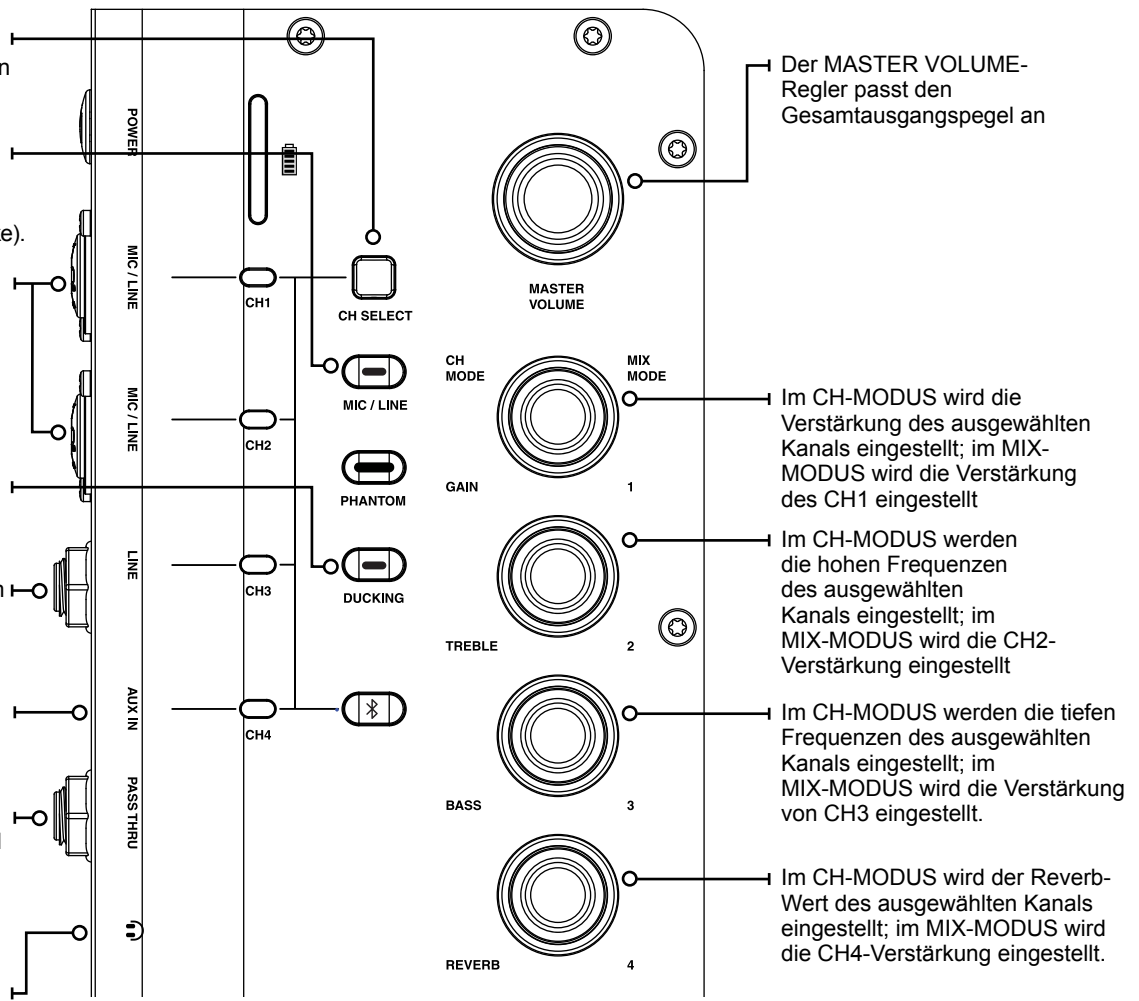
n

e).

n

POWER

MIC / LINE

MIC / LINE

LINE

AUX IN

PASS THRU

CH1

CH2

CH3

CH4

CH SELECT

MIC / LINE

PHANTOM

DUCKING

MASTER VOLUME

CH MODE

MIX MODE

GAIN

1

TREBLE

2

BASS

3

REVERB

4

Der MASTER VOLUME-Regler passt den Gesamtausgangspegel an

Im CH-MODUS wird die Verstärkung des ausgewählten Kanals eingestellt; im MIX-MODUS wird die Verstärkung des CH1 eingestellt

Im CH-MODUS werden die hohen Frequenzen des ausgewählten Kanals eingestellt; im MIX-MODUS wird die CH2-Verstärkung eingestellt

Im CH-MODUS werden die tiefen Frequenzen des ausgewählten Kanals eingestellt; im MIX-MODUS wird die Verstärkung von CH3 eingestellt.

Im CH-MODUS wird der Reverb-Wert des ausgewählten Kanals eingestellt; im MIX-MODUS wird die CH4-Verstärkung eingestellt.